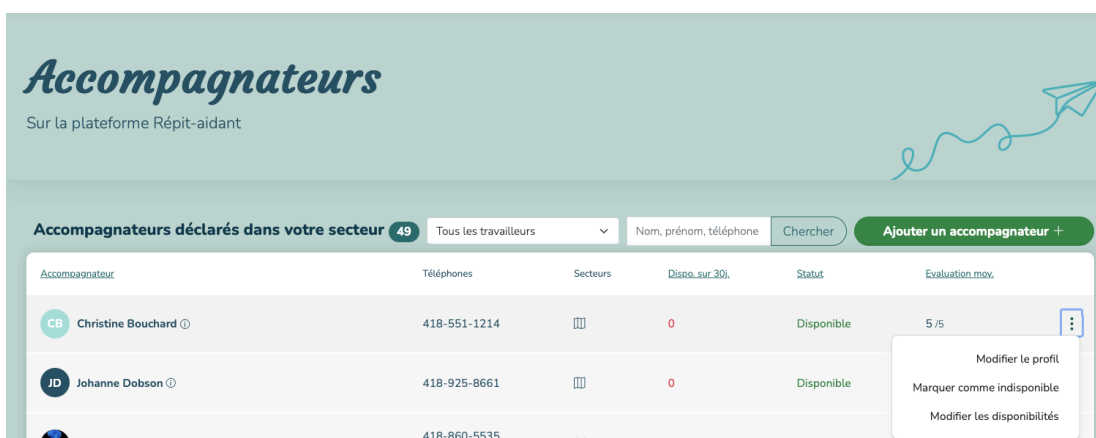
Accompagnateurs

Sur la plateforme Répit-aidant

Accompagnateurs déclarés dans votre secteur 49

Tous les travailleurs

Nom, prénom, téléphone

Chercher

Ajouter un accompagnateur +

| Accompagnateur | Téléphones | Secteurs | Dispo. sur 30j. | Statut | Evaluation moy. |
|---|---|---|---|---|---|
| CB Christine Bouchard ⓘ | 418-551-1214 | | 0 | Disponible | 5 /5 |
| JD Johanne Dobson ⓘ | 418-925-8661 | | 0 | Disponible | |
| | 418-860-5535 | | | | |

Modifier le profil

Marquer comme indisponible

Modifier les disponibilités